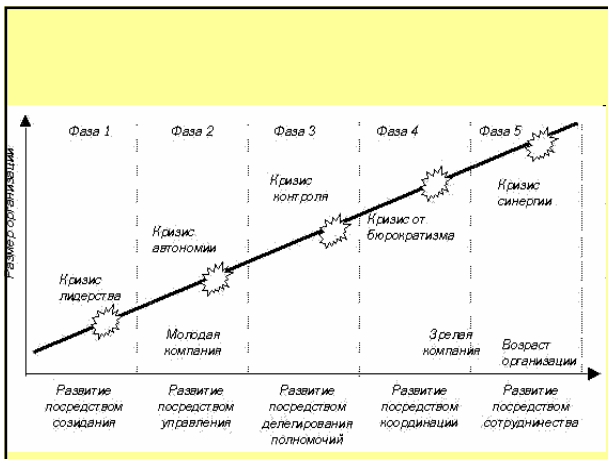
Размер организации

Фаза 1

Фаза 2

Фаза 3

Фаза 4

Фаза 5

Кризис контроля

Кризис синергии

Кризис автономии

Кризис от бюрократизма

Кризис лидерства

Молодая компания

Зрелая компания

Возраст организации

Развитие посредством созидания

Развитие посредством управления

Развитие посредством делегирования полномочий

Развитие посредством координации

Развитие посредством сотрудничества